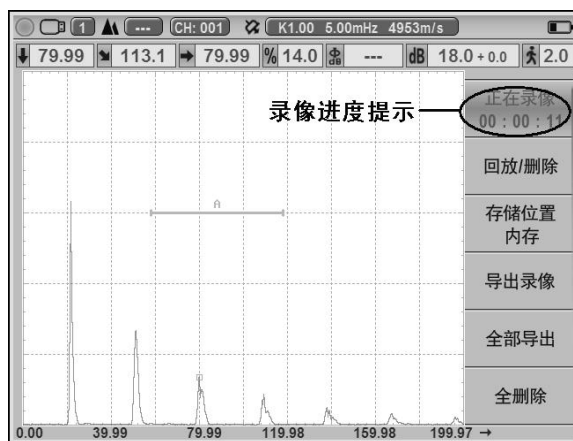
1 --- CH: 001 K1.00 5.00mHz 4953m/s

79.99 113.1 79.99 % 14.0 --- dB 18.0 + 0.0 2.0

录像进度提示

正在录像
00 : 00 : 11

回放/删除

存储位置
内存

导出录像

全部导出

全删除

A

0.00 39.99 79.99 119.98 159.98 199.97 →